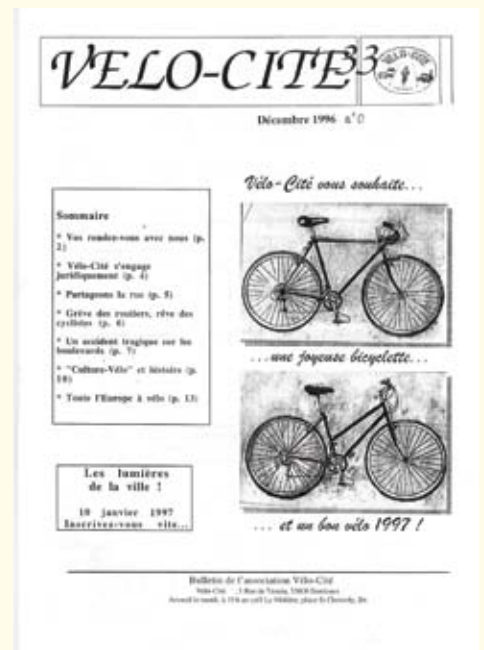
VELO-CITE 33

Décembre 1996 n°0

Vélo-Cité vous souhaite...

Sommaire

* Vos rendez-vous avec nous (p. 2)

* Vélo-Cité s'engage juridiquement (p. 4)

* Partageons la rue (p. 5)

* Grève des routiers, rêve des cyclistes (p. 6)

* Un accident tragique sur les boulevards (p. 7)

* "Culture-Vélo" et histoire (p. 10)

* Toute l'Europe à vélo (p. 13)

...une joyeuse bicyclette...

Les lumières de la ville !
10 janvier 1997
Inscrivez-vous vite...

... et un bon vélo 1997 !

Bulletin de l'association Vélo-Cité

Vélo-Cité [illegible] Bordeaux
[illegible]